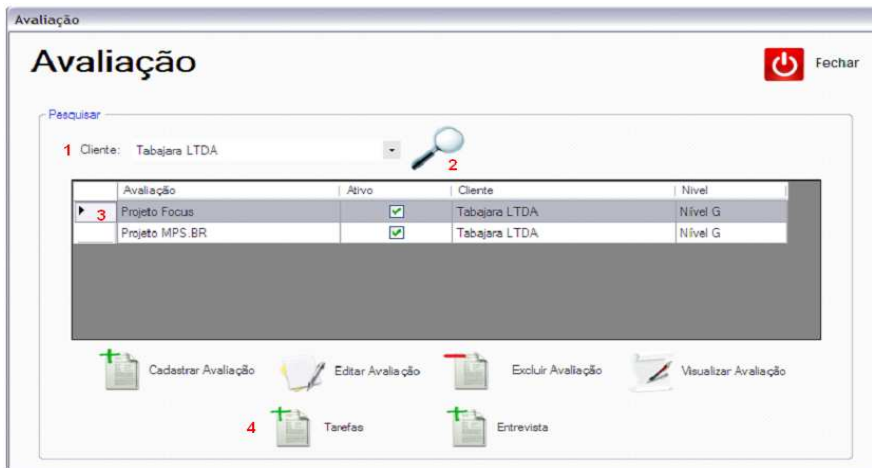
Avaliação

Avaliação

Fechar

Pesquisar

1 Cliente: Tabajara LTDA

2

| | Avaliação | Ativo | Cliente | Nível |
|---|---|---|---|---|
| 3 | Projeto Focus | ☑ | Tabajara LTDA | Nível G |
| | Projeto MPS.BR | ☑ | Tabajara LTDA | Nível G |

Cadastrar Avaliação

Editar Avaliação

Excluir Avaliação

Visualizar Avaliação

4 Tarefas

Entrevista